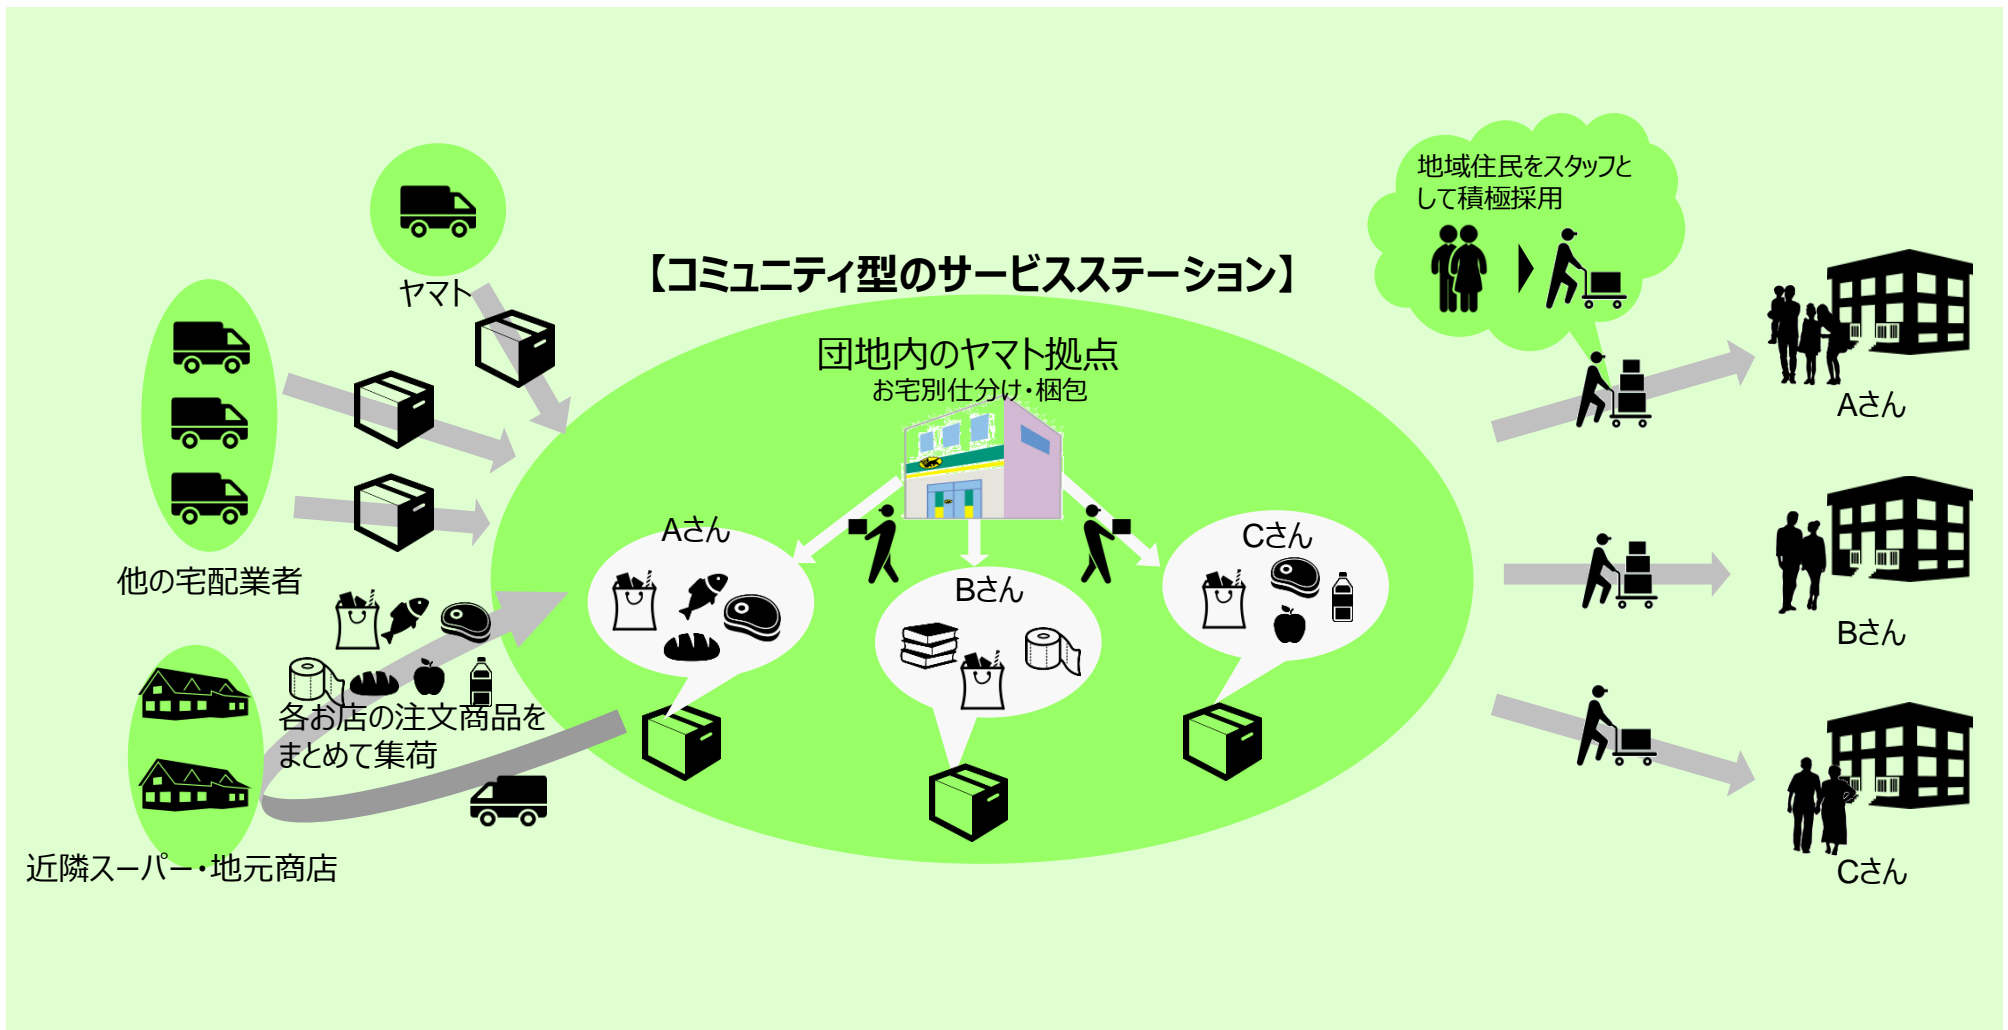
ヤマト

他の宅配業者

各お店の注文商品をまとめて集荷

近隣スーパー・地元商店

【コミュニティ型のサービスステーション】

団地内のヤマト拠点
お宅別仕分け・梱包

Aさん

Bさん

Cさん

地域住民をスタッフとして積極採用

Aさん

Bさん

Cさん